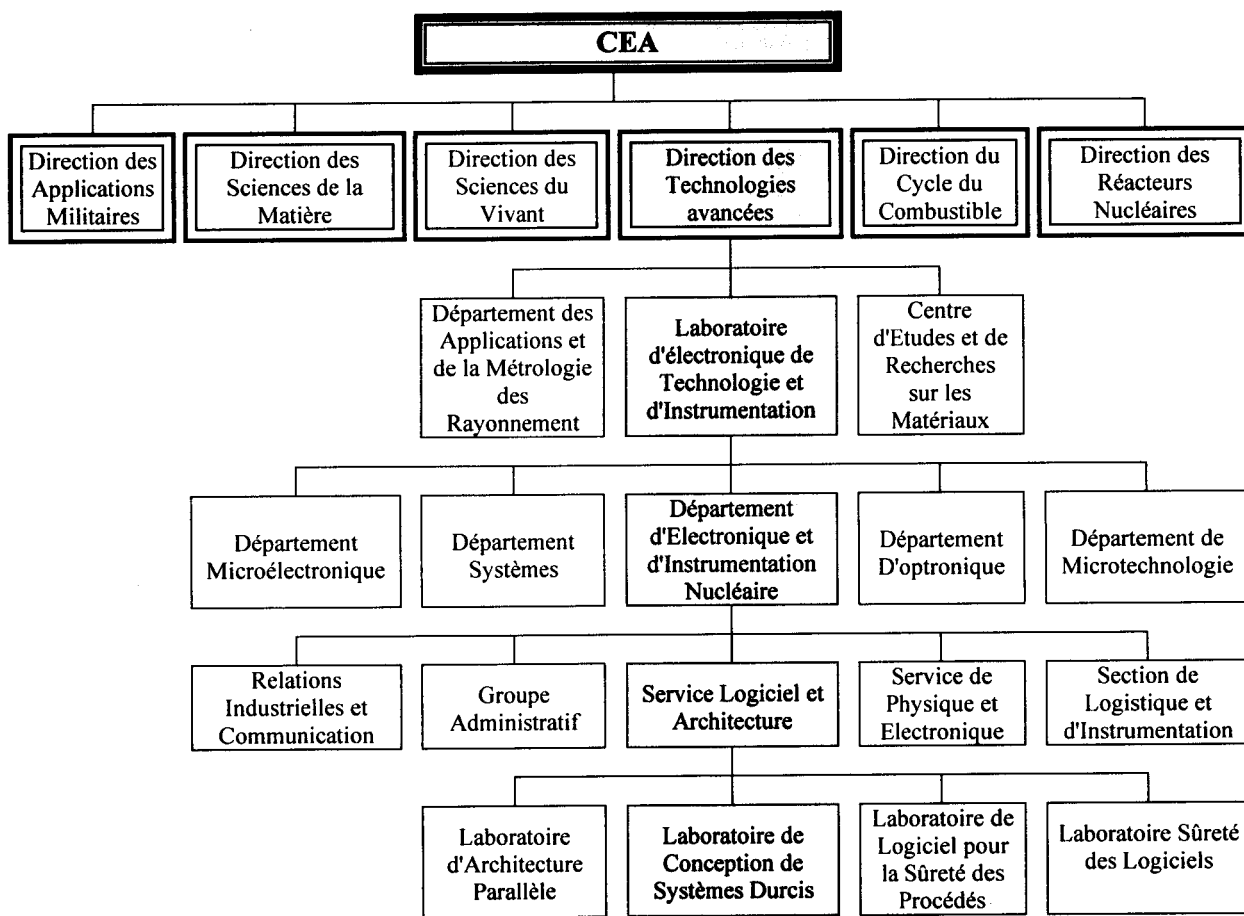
CEA

Direction des Applications Militaires

Direction des Sciences de la Matière

Direction des Sciences du Vivant

Direction des Technologies avancées

Direction du Cycle du Combustible

Direction des Réacteurs Nucléaires

Département des Applications et de la Métrologie des Rayonnement

Laboratoire d'électronique de Technologie et d'Instrumentation

Centre d'Etudes et de Recherches sur les Matériaux

Département Microélectronique

Département Systèmes

Département d'Electronique et d'Instrumentation Nucléaire

Département D'optronique

Département de Microtechnologie

Relations Industrielles et Communication

Groupe Administratif

Service Logiciel et Architecture

Service de Physique et Electronique

Section de Logistique et d'Instrumentation

Laboratoire d'Architecture Parallèle

Laboratoire de Conception de Systèmes Durcis

Laboratoire de Logiciel pour la Sûreté des Procédés

Laboratoire Sûreté des Logiciels